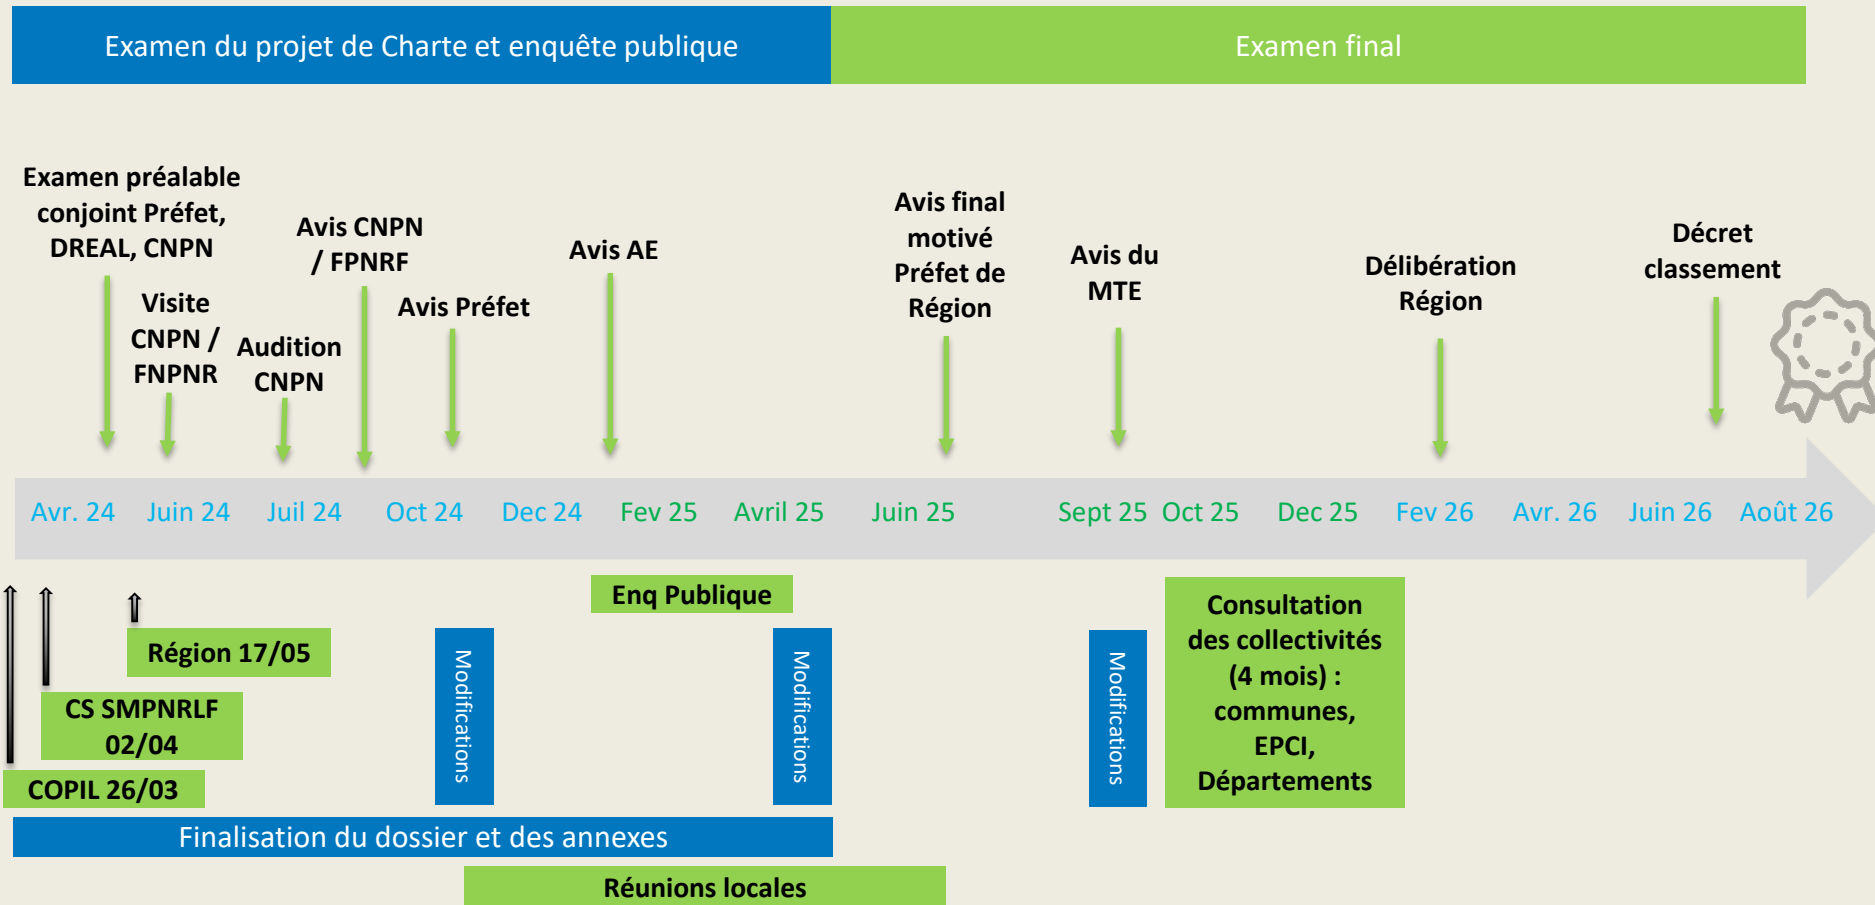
Examen du projet de Charte et enquête publique

Examen final

Examen préalable conjoint Préfet, DREAL, CNPN

Visite CNPN / FNPNR

Audition CNPN

Avis CNPN / FPNRF

Avis Préfet

Avis AE

Avis final motivé Préfet de Région

Avis du MTE

Délibération Région

Décret classement

Avr. 24 Juin 24 Juil 24 Oct 24 Dec 24 Fev 25 Avril 25 Juin 25 Sept 25 Oct 25 Dec 25 Fev 26 Avr. 26 Juin 26 Août 26

Enq Publique

Région 17/05

CS SMPNRLF 02/04

COPIL 26/03

Modifications

Modifications

Modifications

Consultation des collectivités (4 mois) : communes, EPCI, Départements

Finalisation du dossier et des annexes

Réunions locales